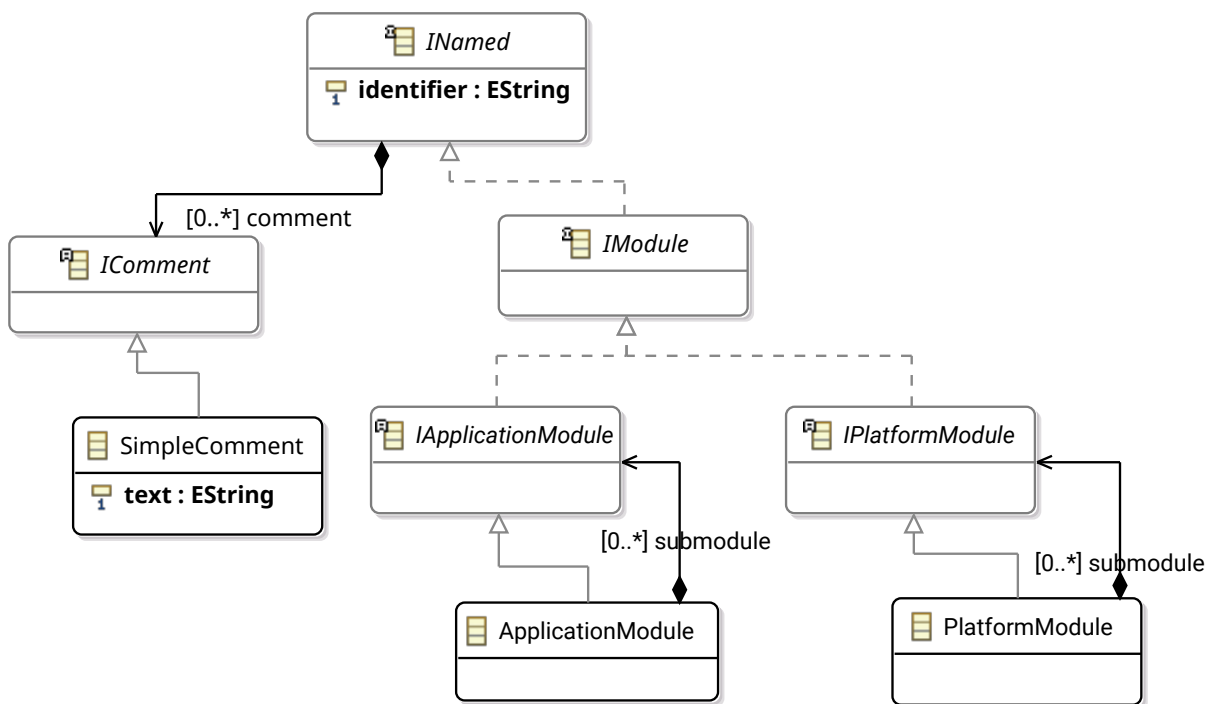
INamed
identifier : EString

[0..*] comment

IComment

IModule

SimpleComment
text : EString

IApplicationModule

IPlatformModule

[0..*] submodule

[0..*] submodule

ApplicationModule

PlatformModule